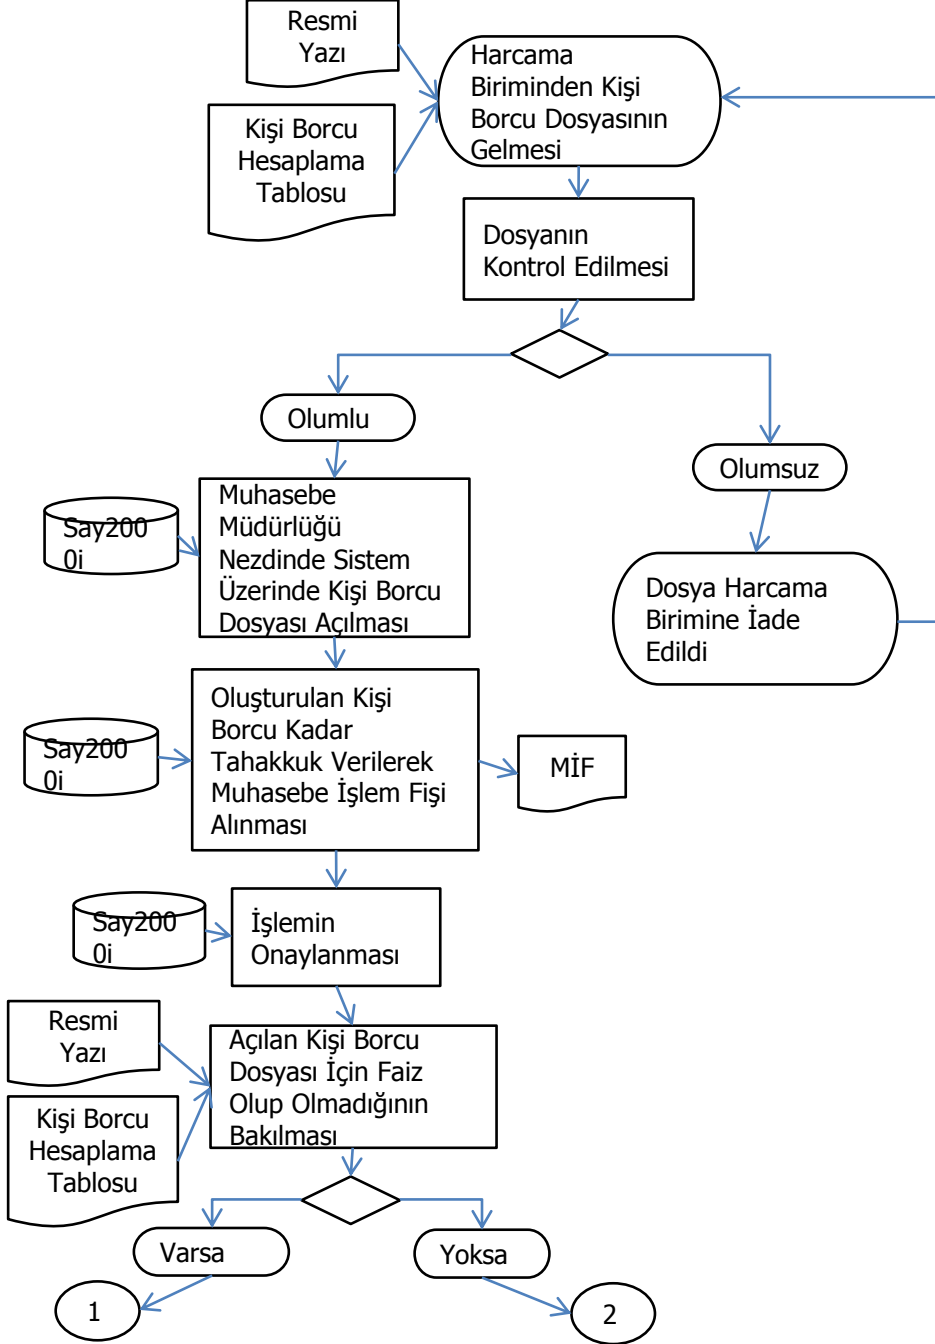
Resmi Yazı

Kişi Borcu Hesaplama Tablosu

Harcama Biriminden Kişi Borcu Dosyasının Gelmesi

Dosyanın Kontrol Edilmesi

Olumlu

Olumsuz

Say2000i

Muhasebe Müdürlüğü Nezdinde Sistem Üzerinde Kişi Borcu Dosyası Açılması

Dosya Harcama Birimine İade Edildi

Say2000i

Oluşturulan Kişi Borcu Kadar Tahakkuk Verilerek Muhasebe İşlem Fişi Alınması

MİF

Say2000i

İşlemin Onaylanması

Resmi Yazı

Kişi Borcu Hesaplama Tablosu

Açılan Kişi Borcu Dosyası İçin Faiz Olup Olmadığının Bakılması

Varsa

Yoksa

1

2